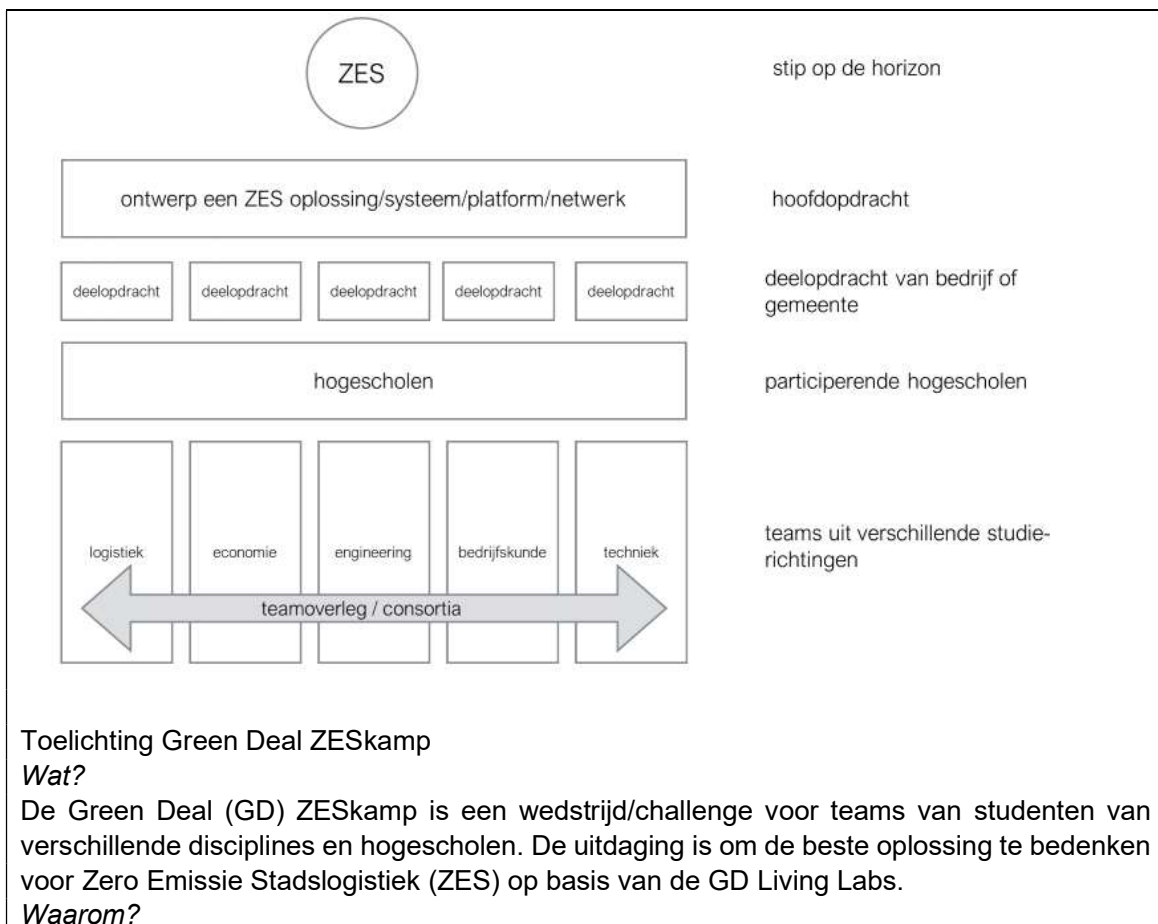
ZES

stip op de horizon

ontwerp een ZES oplossing/systeem/platform/netwerk

hoofdopdracht

| deelopdracht | deelopdracht | deelopdracht | deelopdracht | deelopdracht |
|---|---|---|---|---|

deelopdracht van bedrijf of gemeente

hogescholen

participerende hogescholen

| logistiek | economie | engineering | bedrijfskunde | techniek |
|---|---|---|---|---|

teamoverleg / consortia

teams uit verschillende studierichtingen

Toelichting Green Deal ZESkamp
*Wat?*
De Green Deal (GD) ZESkamp is een wedstrijd/challenge voor teams van studenten van verschillende disciplines en hogescholen. De uitdaging is om de beste oplossing te bedenken voor Zero Emissie Stadslogistiek (ZES) op basis van de GD Living Labs.
*Waarom?*